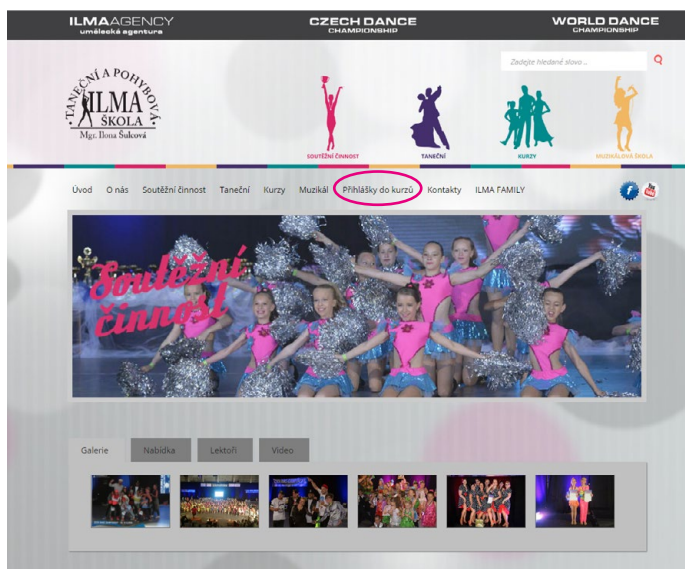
ILMAAGENCY
umělecká agentura

CZECH DANCE
CHAMPIONSHIP

WORLD DANCE
CHAMPIONSHIP

Zadejte hledané slovo...

TANEČNÍ A POHYBOVÁ
ILMA
ŠKOLA
Mgr. Ilona Šulcová

SOUTĚŽNÍ ČINNOST
TANEČNÍ
KURZY
MUZIKÁLOVÁ ŠKOLA

Úvod O nás Soutěžní činnost Taneční Kurzy Muzikál Přihlášky do kurzů Kontakty ILMA FAMILY

Soutěžní činnost

Galerie Nabídka Lektoři Video